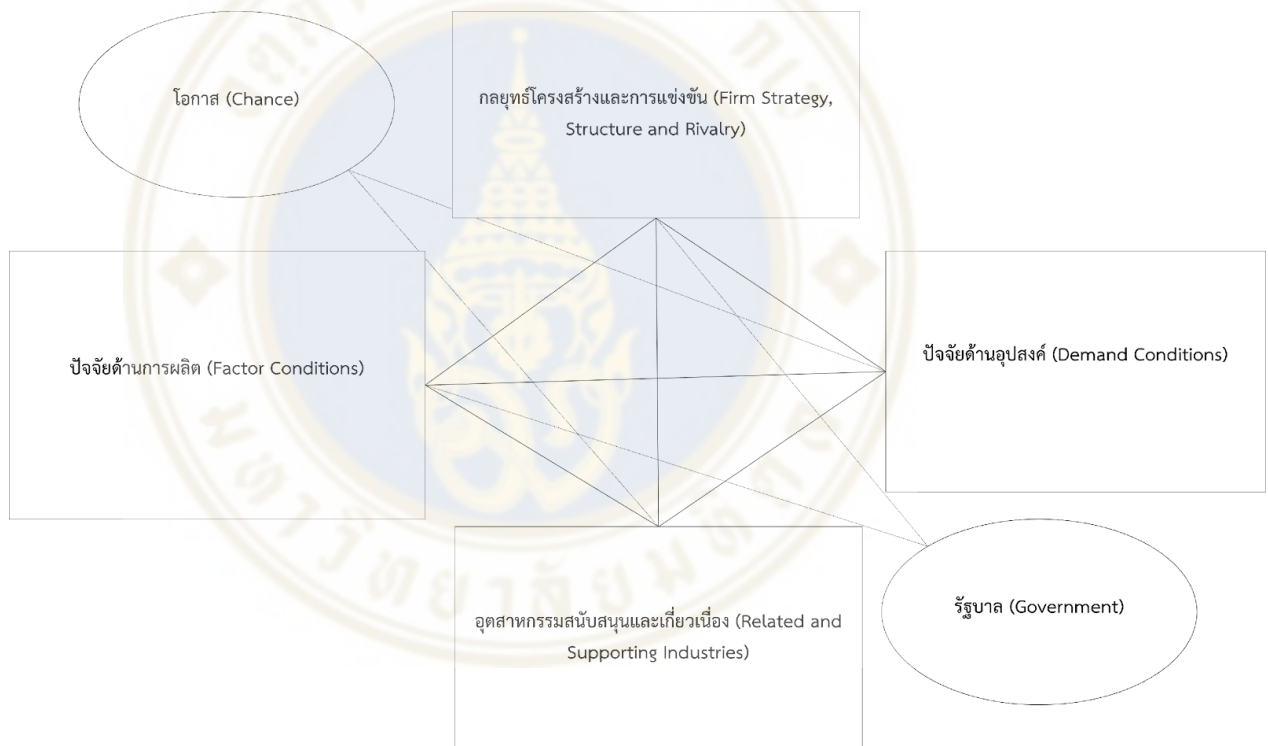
โอกาส (Chance)

กลยุทธ์โครงสร้างและการแข่งขัน (Firm Strategy, Structure and Rivalry)

ปัจจัยด้านการผลิต (Factor Conditions)

ปัจจัยด้านอุปสงค์ (Demand Conditions)

อุตสาหกรรมสนับสนุนและเกี่ยวเนื่อง (Related and Supporting Industries)

รัฐบาล (Government)